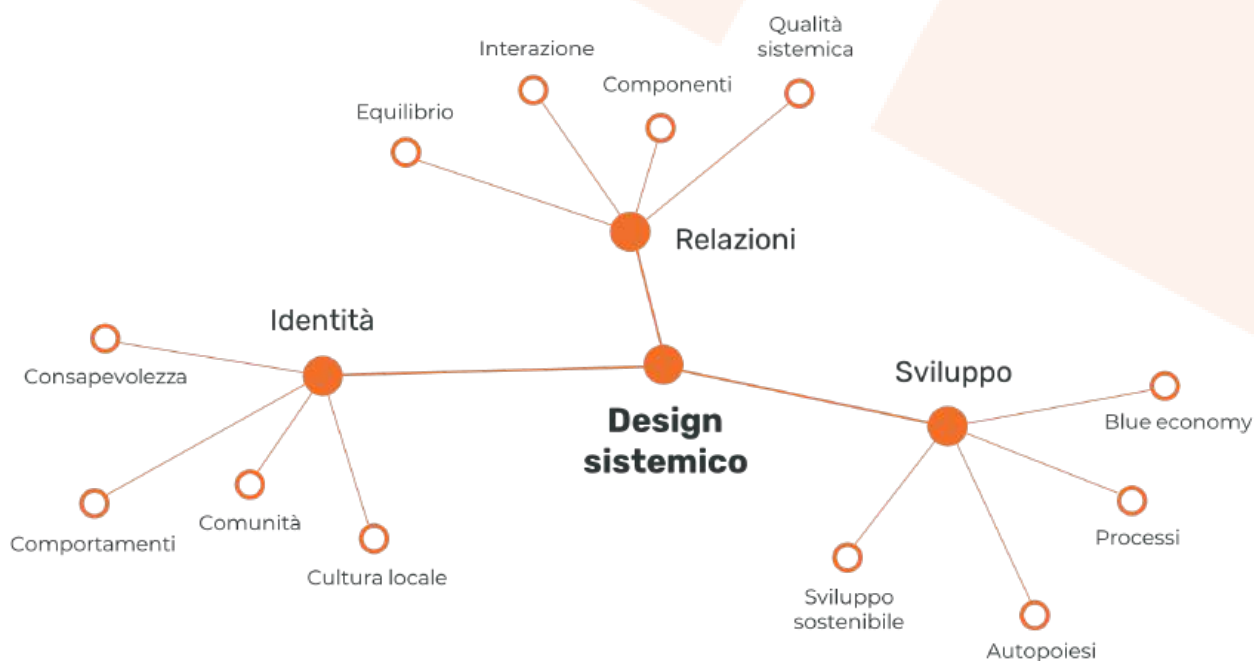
Interazione

Qualità sistemica

Componenti

Equilibrio

Relazioni

Identità

Consapevolezza

Design sistemico

Sviluppo

Blue economy

Processi

Comportamenti

Comunità

Cultura locale

Sviluppo sostenibile

Autopoiesi